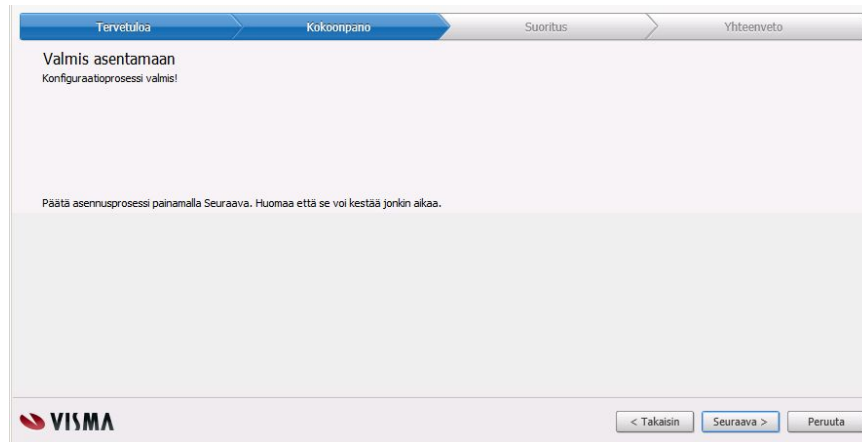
Tervetuloa
Kokoonpano
Suoritus
Yhteenveto

Valmis asentamaan
Konfiguraatioprosessi valmis!

Päätä asennusprosessi painamalla Seuraava. Huomaa että se voi kestää jonkin aikaa.

VISMA

< Takaisin
Seuraava >
Peruuta